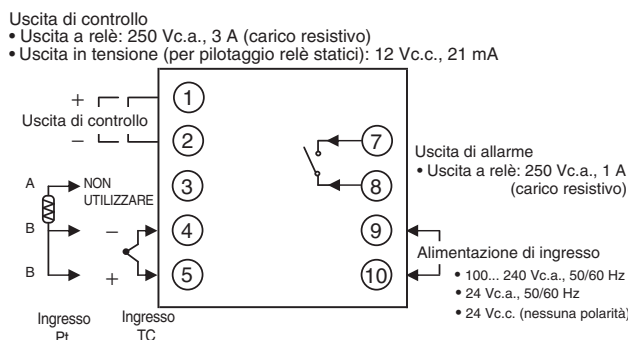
Uscita di controllo
• Uscita a relè: 250 Vc.a., 3 A (carico resistivo)
• Uscita in tensione (per pilotaggio relè statici): 12 Vc.c., 21 mA

+
Uscita di controllo
−

1
2
3
4
5
7
8
9
10

A
NON UTILIZZARE
B
B
−
+

Ingresso Pt
Ingresso TC

Uscita di allarme
• Uscita a relè: 250 Vc.a., 1 A (carico resistivo)

Alimentazione di ingresso
• 100... 240 Vc.a., 50/60 Hz
• 24 Vc.a., 50/60 Hz
• 24 Vc.c. (nessuna polarità)